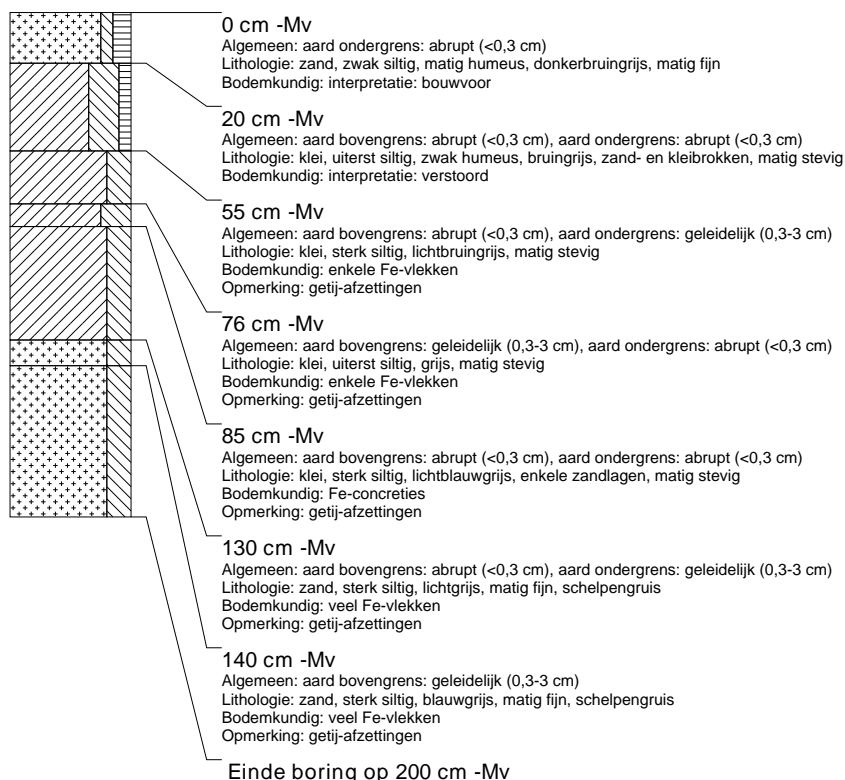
0 cm -Mv
Algemeen: aard ondergrens: abrupt (<0,3 cm)
Lithologie: zand, zwak siltig, matig humeus, donkerbruingrijs, matig fijn
Bodemkundig: interpretatie: bouwvoor

20 cm -Mv
Algemeen: aard bovengrens: abrupt (<0,3 cm), aard ondergrens: abrupt (<0,3 cm)
Lithologie: klei, uiterst siltig, zwak humeus, bruingrijs, zand- en kleibrokken, matig stevig
Bodemkundig: interpretatie: verstoord

55 cm -Mv
Algemeen: aard bovengrens: abrupt (<0,3 cm), aard ondergrens: geleidelijk (0,3-3 cm)
Lithologie: klei, sterk siltig, lichtbruingrijs, matig stevig
Bodemkundig: enkele Fe-vlekken
Opmerking: getij-afzettingen

76 cm -Mv
Algemeen: aard bovengrens: geleidelijk (0,3-3 cm), aard ondergrens: abrupt (<0,3 cm)
Lithologie: klei, uiterst siltig, grijs, matig stevig
Bodemkundig: enkele Fe-vlekken
Opmerking: getij-afzettingen

85 cm -Mv
Algemeen: aard bovengrens: abrupt (<0,3 cm), aard ondergrens: abrupt (<0,3 cm)
Lithologie: klei, sterk siltig, lichtblauwgrijs, enkele zandlagen, matig stevig
Bodemkundig: Fe-concreties
Opmerking: getij-afzettingen

130 cm -Mv
Algemeen: aard bovengrens: abrupt (<0,3 cm), aard ondergrens: geleidelijk (0,3-3 cm)
Lithologie: zand, sterk siltig, lichtgrijs, matig fijn, schelpengruis
Bodemkundig: veel Fe-vlekken
Opmerking: getij-afzettingen

140 cm -Mv
Algemeen: aard bovengrens: geleidelijk (0,3-3 cm)
Lithologie: zand, sterk siltig, blauwgrijs, matig fijn, schelpengruis
Bodemkundig: veel Fe-vlekken
Opmerking: getij-afzettingen

Einde boring op 200 cm -Mv